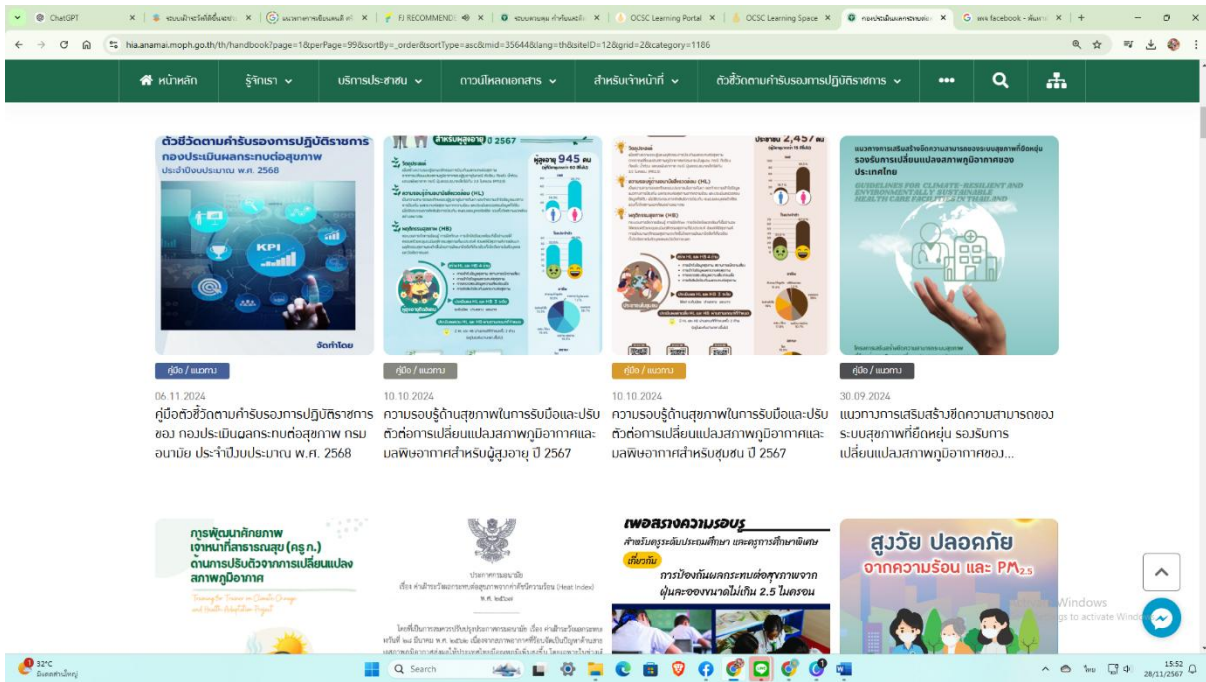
ChatGPT | ระบบบริหารจัดการ... | แนวทางการ... | FJ RECOMMEND | ระบบ... | OCSC Learning Portal | OCSC Learning Space | กองประเมินผลกระทบต่อ... | www facebook - ค้นหา

hia.anamai.moph.go.th/th/handbook?page=1&perPage=99&sortBy=_order&sortType=asc&mid=35644&lang=th&siteID=12&grid=2&category=1186

หน้าหลัก | รู้จักเรา | บริการประชาชน | ดาวน์โหลดเอกสาร | สำหรับเจ้าหน้าที่ | ตัวชี้วัดตามคำรับรองการปฏิบัติราชการ | ••• 

ตัวชี้วัดตามคำรับรองการปฏิบัติราชการ กองประเมินผลกระทบต่อสุขภาพ ประจำปีงบประมาณ พ.ศ. 2568
KPI
จัดทำโดย

สำหรับผู้สูงอายุ ปี 2567
ผู้สูงอายุ 945 คน

ประชาชน 2,457 คน

แนวทางการเสริมสร้างขีดความสามารถของระบบสุขภาพที่ยืดหยุ่น รองรับการเปลี่ยนแปลงสภาพภูมิอากาศของประเทศไทย
GUIDELINES FOR CLIMATE-RESILIENT AND ENVIRONMENTALLY SUSTAINABLE HEALTH CARE FACILITIES IN THAILAND

คู่มือ / แนวทาง
06.11.2024
คู่มือตัวชี้วัดตามคำรับรองการปฏิบัติราชการ ของ กองประเมินผลกระทบต่อสุขภาพ กรมอนามัย ประจำปีงบประมาณ พ.ศ. 2568

คู่มือ / แนวทาง
10.10.2024
ความรอบรู้ด้านสุขภาพในการรับมือและปรับตัวต่อการเปลี่ยนแปลงสภาพภูมิอากาศและมลพิษอากาศสำหรับผู้สูงอายุ ปี 2567

คู่มือ / แนวทาง
10.10.2024
ความรอบรู้ด้านสุขภาพในการรับมือและปรับตัวต่อการเปลี่ยนแปลงสภาพภูมิอากาศและมลพิษอากาศสำหรับชุมชน ปี 2567

คู่มือ / แนวทาง
30.09.2024
แนวทางการเสริมสร้างขีดความสามารถของระบบสุขภาพที่ยืดหยุ่น รองรับการเปลี่ยนแปลงสภาพภูมิอากาศของ...

การพัฒนาศักยภาพเจ้าหน้าที่สาธารณสุข (ครู ก.) ด้านการปรับตัวจากการเปลี่ยนแปลงสภาพภูมิอากาศ

ประกาศกรมอนามัย
เรื่อง ค่าดัชนีความร้อน (Heat Index)

เพอสรางความรอบรู้
สำหรับครูระดับประถมศึกษา และครูการศึกษาพิเศษ
เรื่องการป้องกันผลกระทบต่อสุขภาพจากฝุ่นละอองขนาดไม่เกิน 2.5 ไมครอน

สูงวัย ปลอดภัย จากความร้อน และ $PM_{2.5}$

Windows
Go to Settings to activate Windows

32°C
Search
15:52
28/11/2567